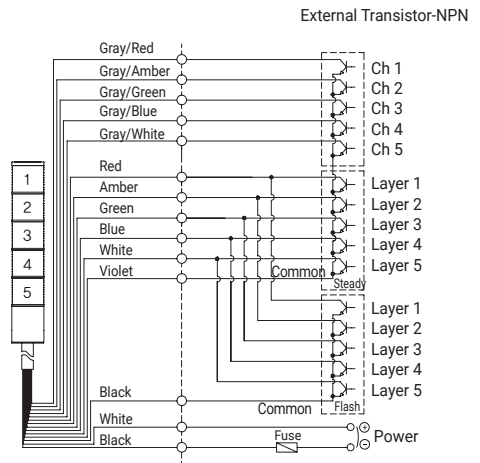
External Transistor-NPN

Gray/Red
Gray/Amber
Gray/Green
Gray/Blue
Gray/White

Ch 1
Ch 2
Ch 3
Ch 4
Ch 5

1
2
3
4
5

Red
Amber
Green
Blue
White
Violet

Layer 1
Layer 2
Layer 3
Layer 4
Layer 5

Common
Steady

Layer 1
Layer 2
Layer 3
Layer 4
Layer 5

Black
Common
Flash

White
Black
Fuse
$\oplus$
$\ominus$
Power